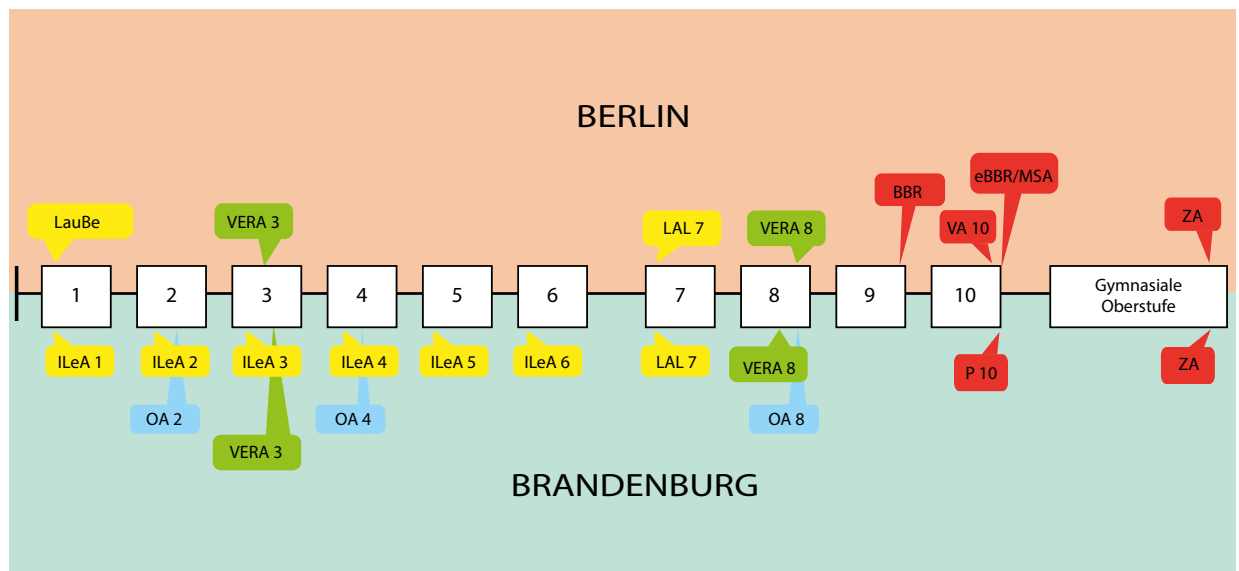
BERLIN

LauBe

VERA 3

LAL 7

VERA 8

BBR

eBBR/MSA

VA 10

ZA

| 1 | 2 | 3 | 4 | 5 | 6 | 7 | 8 | 9 | 10 | Gymnasiale Oberstufe |
|---|---|---|---|---|---|---|---|---|---|---|

ILeA 1

ILeA 2

ILeA 3

ILeA 4

ILeA 5

ILeA 6

LAL 7

VERA 8

P 10

ZA

OA 2

OA 4

OA 8

VERA 3

BRANDENBURG